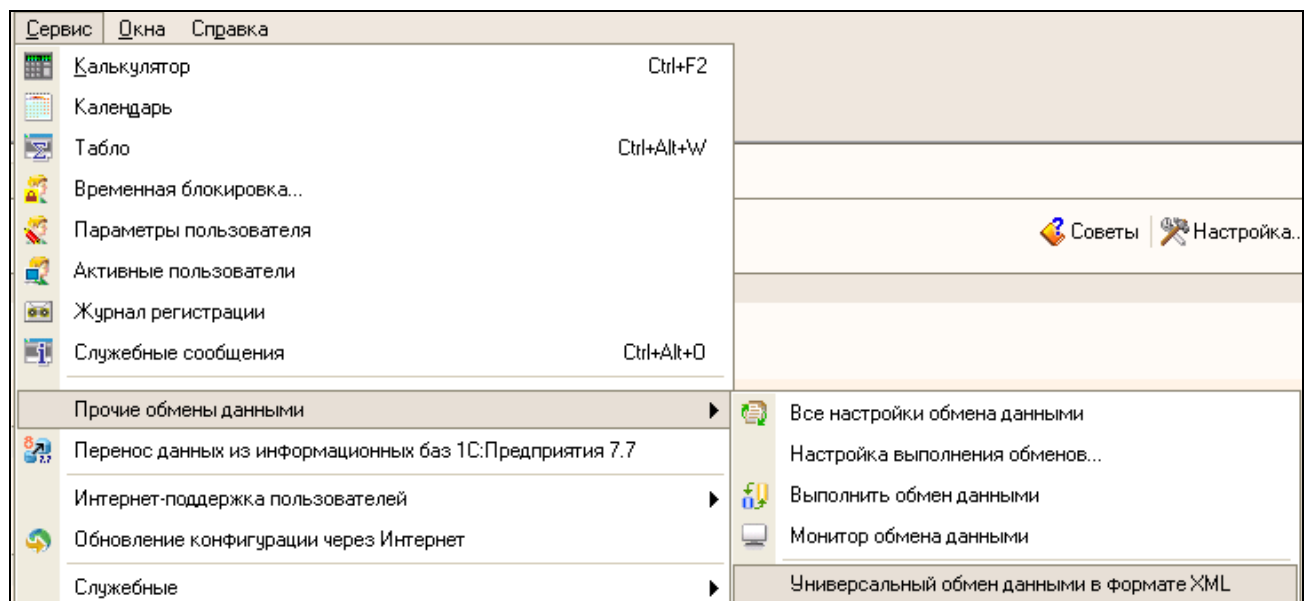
Сервис Окна Справка

Калькулятор Ctrl+F2
Календарь
Табло Ctrl+Alt+W
Временная блокировка...
Параметры пользователя
Активные пользователи
Журнал регистрации
Служебные сообщения Ctrl+Alt+O
Прочие обмены данными
Перенос данных из информационных баз 1С:Предприятия 7.7
Интернет-поддержка пользователей
Обновление конфигурации через Интернет
Служебные

Советы Настройка...

Все настройки обмена данными
Настройка выполнения обменов...
Выполнить обмен данными
Монитор обмена данными
Универсальный обмен данными в формате XML